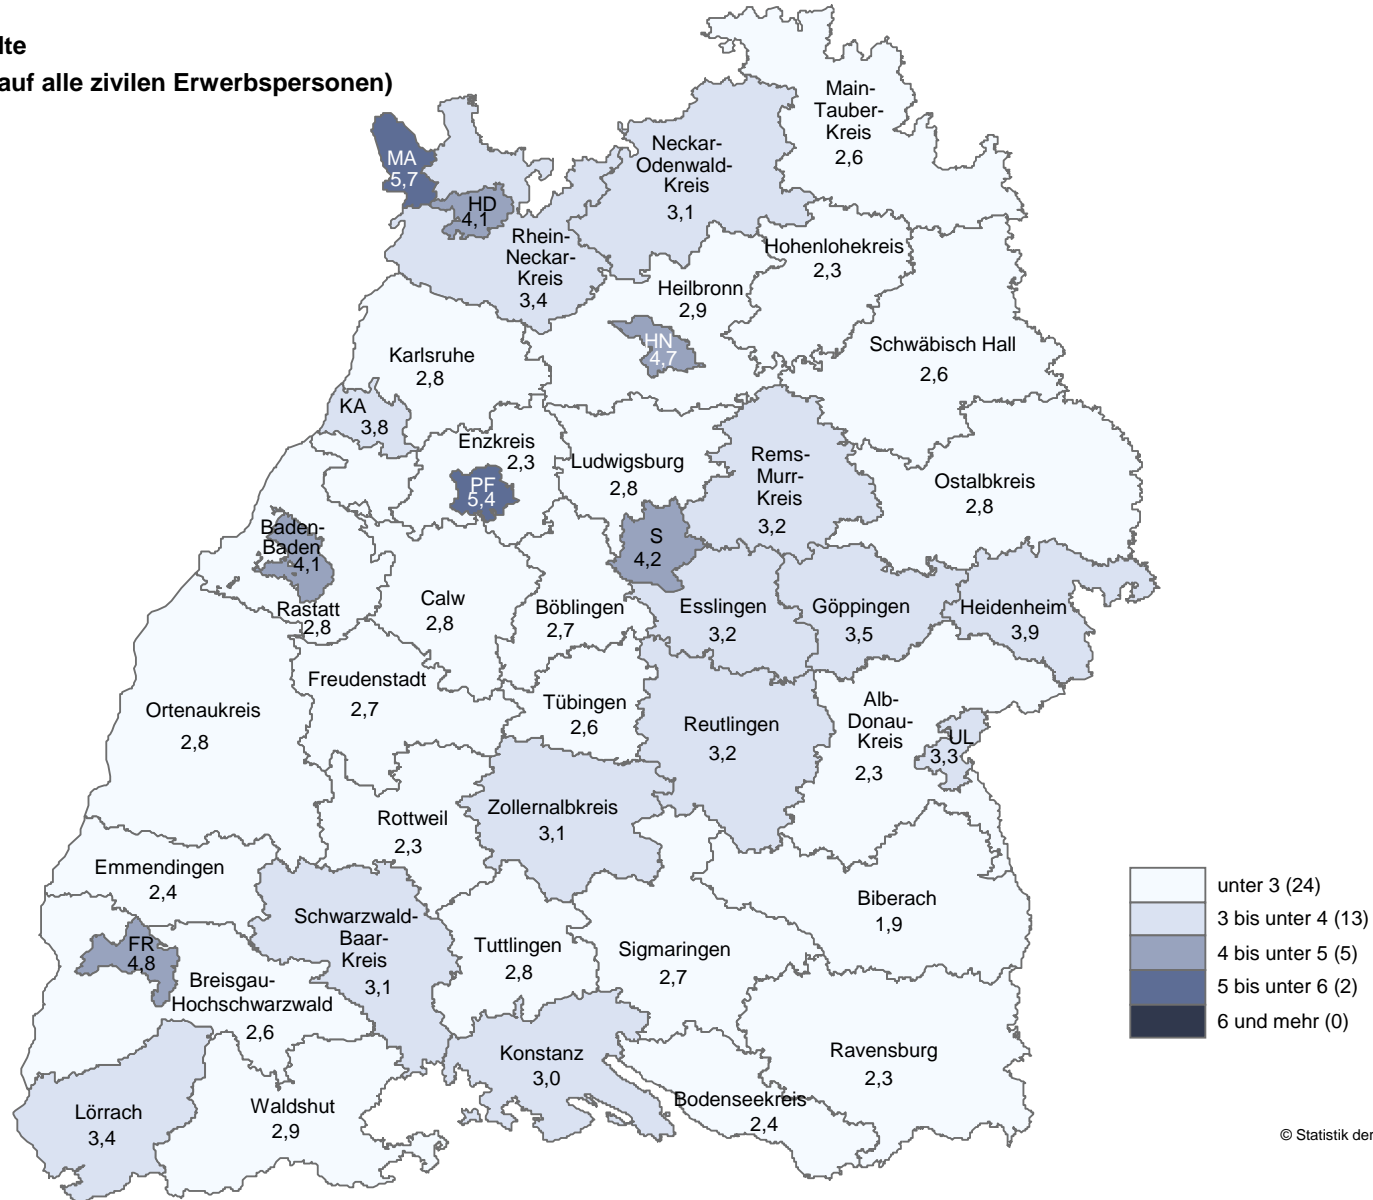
lte
auf alle zivilen Erwerbspersonen)

Main-Tauber-Kreis 2,6
Neckar-Odenwald-Kreis 3,1
MA 5,7
HD 4,1
Rhein-Neckar-Kreis 3,4
Hohenlohekreis 2,3
Heilbronn 2,9
HN 4,7
Schwäbisch Hall 2,6
Karlsruhe 2,8
KA 3,8
Enzkreis 2,3
Ludwigsburg 2,8
Rems-Murr-Kreis 3,2
Ostalbkreis 2,8
PF 5,4
S 4,2
Baden-Baden 4,1
Rastatt 2,8
Calw 2,8
Böblingen 2,7
Esslingen 3,2
Göppingen 3,5
Heidenheim 3,9
Freudenstadt 2,7
Ortenaukreis 2,8
Tübingen 2,6
Reutlingen 3,2
Alb-Donau-Kreis 2,3
UL 3,3
Rottweil 2,3
Zollernalbkreis 3,1
Emmendingen 2,4
Biberach 1,9
Schwarzwald-Baar-Kreis 3,1
FR 4,8
Breisgau-Hochschwarzwald 2,6
Tuttlingen 2,8
Sigmaringen 2,7
Konstanz 3,0
Ravensburg 2,3
Lörrach 3,4
Waldshut 2,9
Bodenseekreis 2,4

unter 3 (24)
3 bis unter 4 (13)
4 bis unter 5 (5)
5 bis unter 6 (2)
6 und mehr (0)

© Statistik der